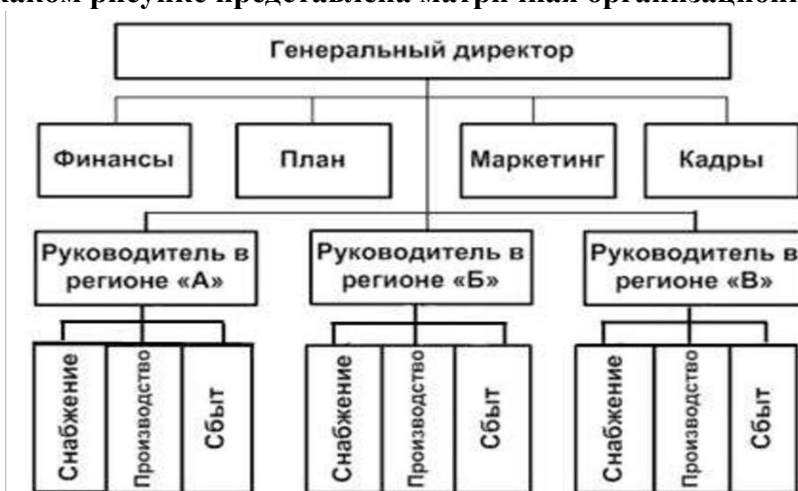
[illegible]аком рисунке представлена матричная организацион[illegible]

Генеральный директор

Финансы

План

Маркетинг

Кадры

Руководитель в регионе «А»

Руководитель в регионе «Б»

Руководитель в регионе «В»

Снабжение

Производство

Сбыт

Снабжение

Производство

Сбыт

Снабжение

Производство

Сбыт